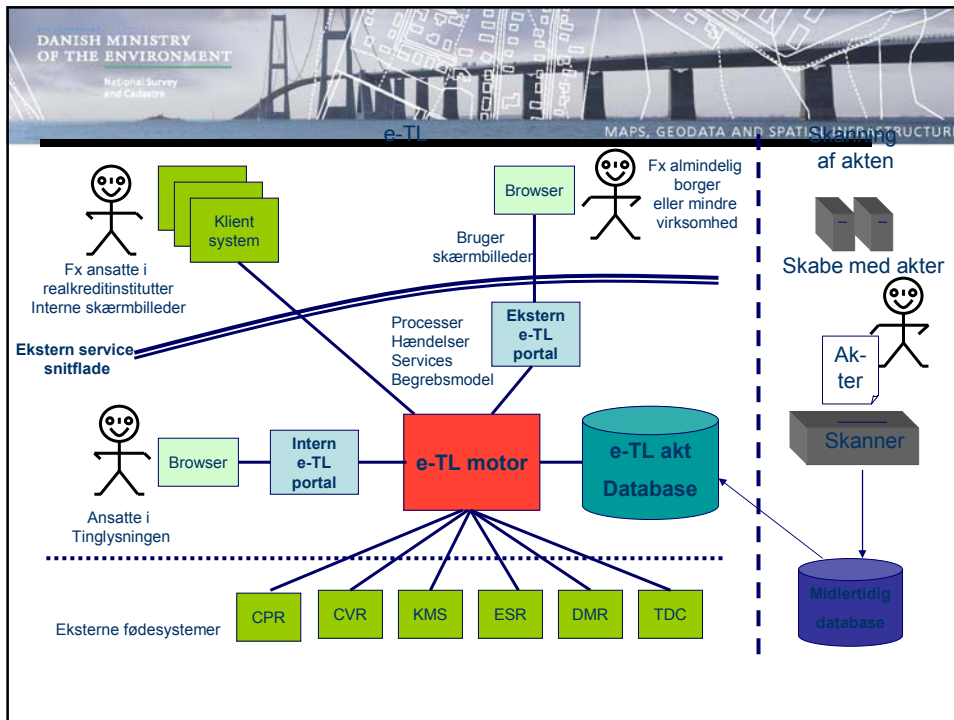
DANISH MINISTRY OF THE ENVIRONMENT
National Survey and Cadastre
MAPS, GEODATA AND SPATI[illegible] STRUCTURE

e-TL

Skanning af akten

Fx ansatte i realkreditinstitutter Interne skærmbilleder

Klient system

Browser

Fx almindelig borger eller mindre virksomhed

Bruger skærmbilleder

Skabe med akter

Ekstern service snitflade

Processer Hændelser Services Begrebsmodel

Ekstern e-TL portal

Ak-ter

Skanner

Browser

Intern e-TL portal

e-TL motor

e-TL akt Database

Ansatte i Tinglysningen

Eksterne fødesystemer

CPR

CVR

KMS

ESR

DMR

TDC

Midlertidig database